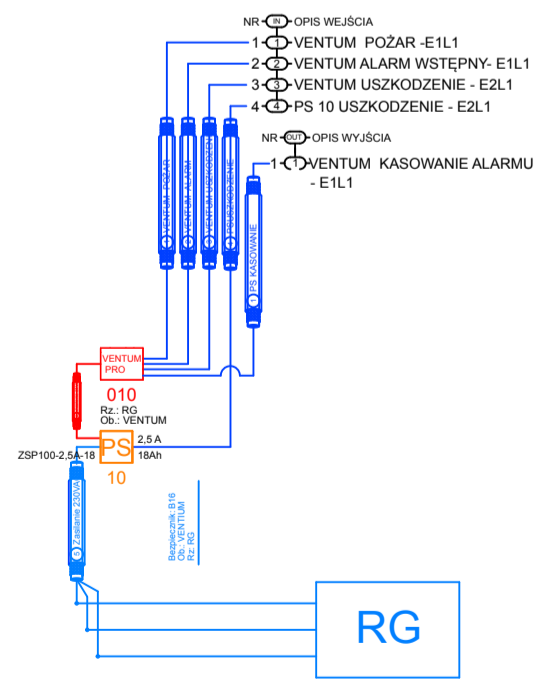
NR IN OPIS WEJŚCIA
1 1 VENTUM POŻAR -E1L1
2 2 VENTUM ALARM WSTĘPNY- E1L1
3 3 VENTUM USZKODZENIE - E2L1
4 4 PS 10 USZKODZENIE - E2L1
NR OUT OPIS WYJŚCIA
1 1 VENTUM KASOWANIE ALARMU - E1L1

VENTUM POŻAR
VENTUM ALARM
VENTUM USZKODZENIE
PS USZKODZENIE
PS KASOWANIE

VENTUM PRO
010
Rz.: RG
Ob.: VENTUM

PS
10
2,5 A
18Ah
ZSP100-2,5A-18

Zasilanie 230VA

Bezpiecznik: B16
Ob. VENTUM
Rz.: RG

RG